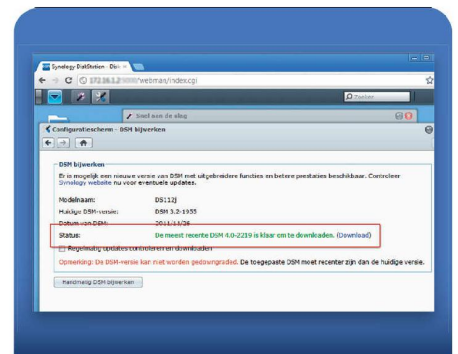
Synology DiskStation - Disk ×

C 172.16.1.2 /webman/index.cgi

Zoeken

Snel aan de slag

Configuratiescherm - DSM bijwerken

DSM bijwerken

Er is mogelijk een nieuwe versie van DSM met uitgebreidere functies en betere prestaties beschikbaar. Controleer Synology website nu voor eventuele updates.

Modelnaam: DS112j

Huidige DSM-versie: DSM 3.2-1955

Datum van DSM: 2011/11/29

Status: De meest recente DSM 4.0-2219 is klaar om te downloaden. (Download)

Regelmatig updates controleren en downloaden

Opmerking: De DSM-versie kan niet worden gedowngraded. De toegepaste DSM moet recenter zijn dan de huidige versie.

Handmatig DSM bijwerken